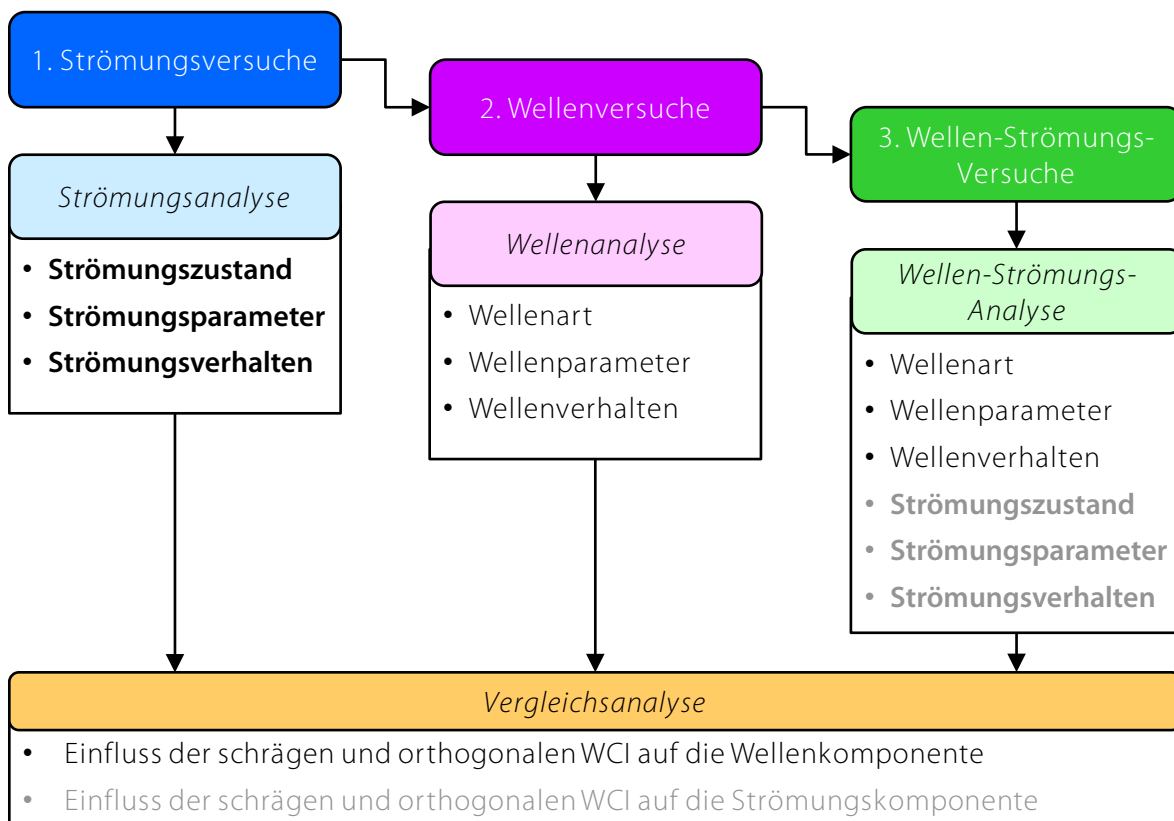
1. Strömungsversuche

Strömungsanalyse

• Strömungszustand
• Strömungsparameter
• Strömungsverhalten

2. Wellenversuche

Wellenanalyse

• Wellenart
• Wellenparameter
• Wellenverhalten

3. Wellen-Strömungs-Versuche

Wellen-Strömungs-Analyse

• Wellenart
• Wellenparameter
• Wellenverhalten
• Strömungszustand
• Strömungsparameter
• Strömungsverhalten

Vergleichsanalyse

• Einfluss der schrägen und orthogonalen WCI auf die Wellenkomponente
• Einfluss der schrägen und orthogonalen WCI auf die Strömungskomponente